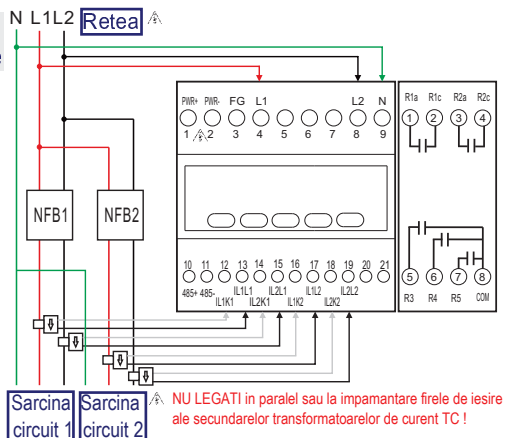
N L1L2 Retea

PWR+ PWR- FG L1 L2 N
1 2 3 4 5 6 7 8 9

R1a R1c R2a R2c
1 2 3 4

NFB1 NFB2

10 11 12 13 14 15 16 17 18 19 20 21
485+ 485- IL1L1 IL2L1 IL1L2 IL2L2
IL1K1 IL2K1 IL1K2 IL2K2

5 6 7 8
R3 R4 R5 COM

Sarcina circuit 1 Sarcina circuit 2

NU LEGATI in paralel sau la impamantare firele de iesire ale secundarelor transformatoarelor de curent TC !